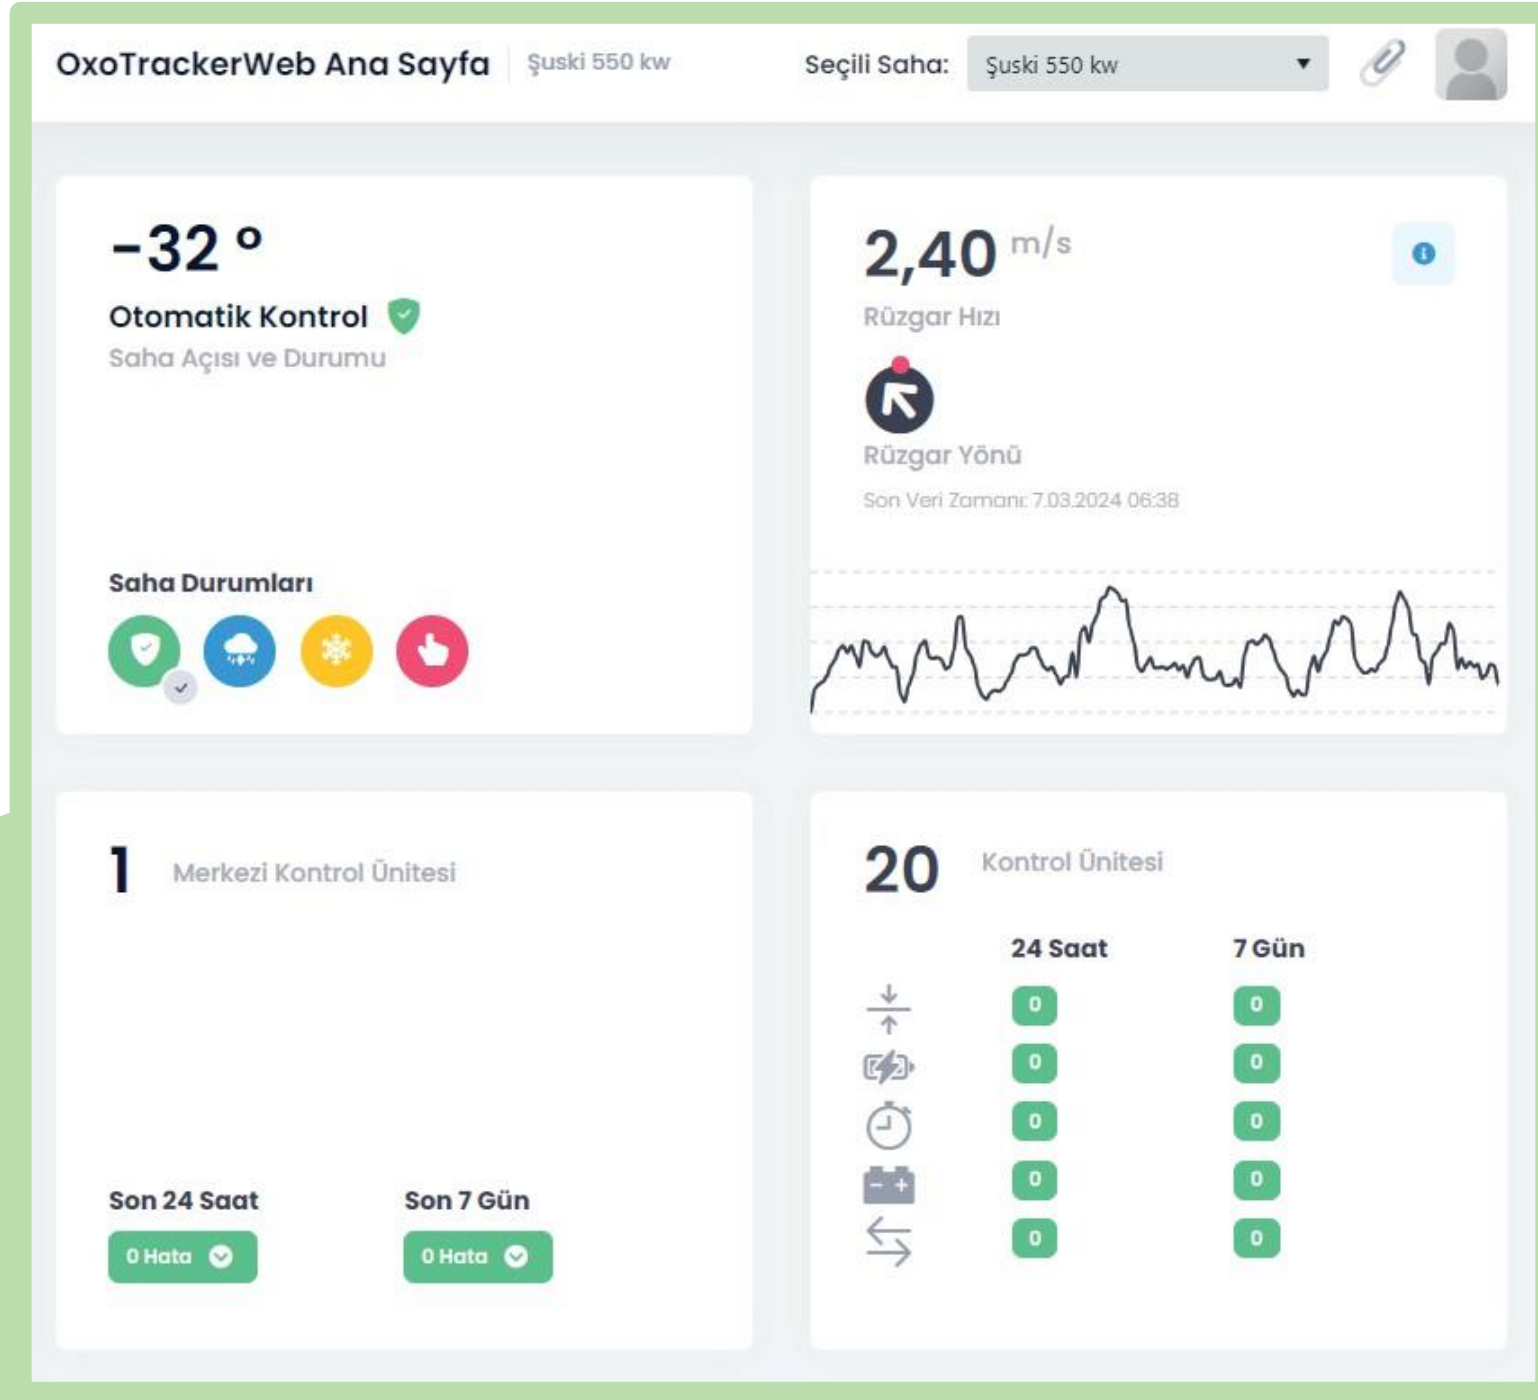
OxoTrackerWeb Ana Sayfa | Şuski 550 kw

Seçili Saha: Şuski 550 kw

-32 °

Otomatik Kontrol

Saha Açısı ve Durumu

Saha Durumları

2,40 m/s

Rüzgar Hızı

Rüzgar Yönü

Son Veri Zamanı: 7.03.2024 06:38

1 Merkezi Kontrol Ünitesi

Son 24 Saat

0 Hata

Son 7 Gün

0 Hata

20 Kontrol Ünitesi

| 24 Saat | 7 Gün |
|---|---|
| 0 | 0 |
| 0 | 0 |
| 0 | 0 |
| 0 | 0 |
| 0 | 0 |